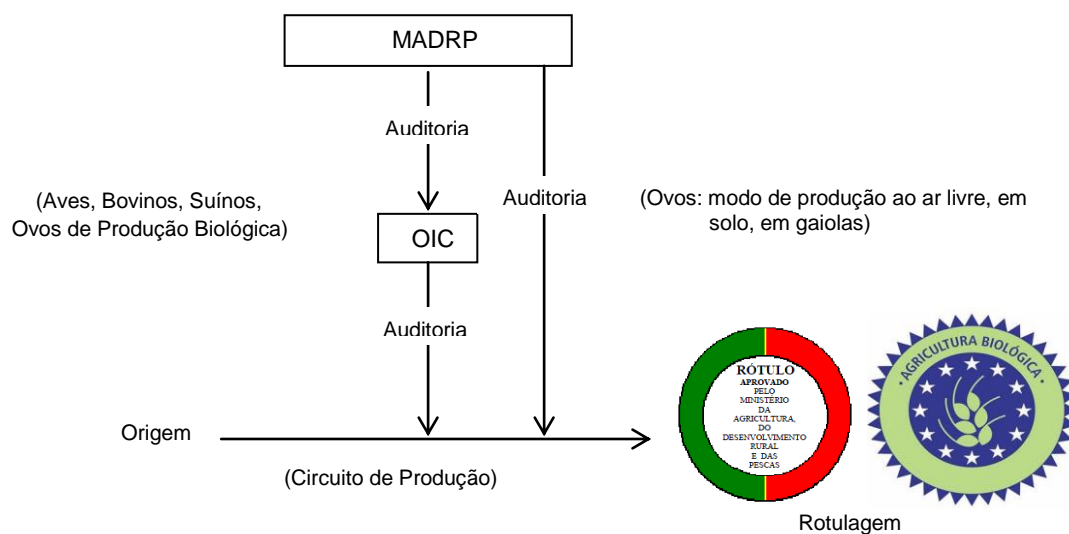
MADRP

Auditoria

(Aves, Bovinos, Suínos, Ovos de Produção Biológica)

Auditoria

(Ovos: modo de produção ao ar livre, em solo, em gaiolas)

OIC

Auditoria

Origem

RÓTULO APROVADO PELO MINISTÉRIO DA AGRICULTURA, DO DESENVOLVIMENTO RURAL E DAS PESCAS

AGRICULTURA BIOLÓGICA

(Circuito de Produção)

Rotulagem